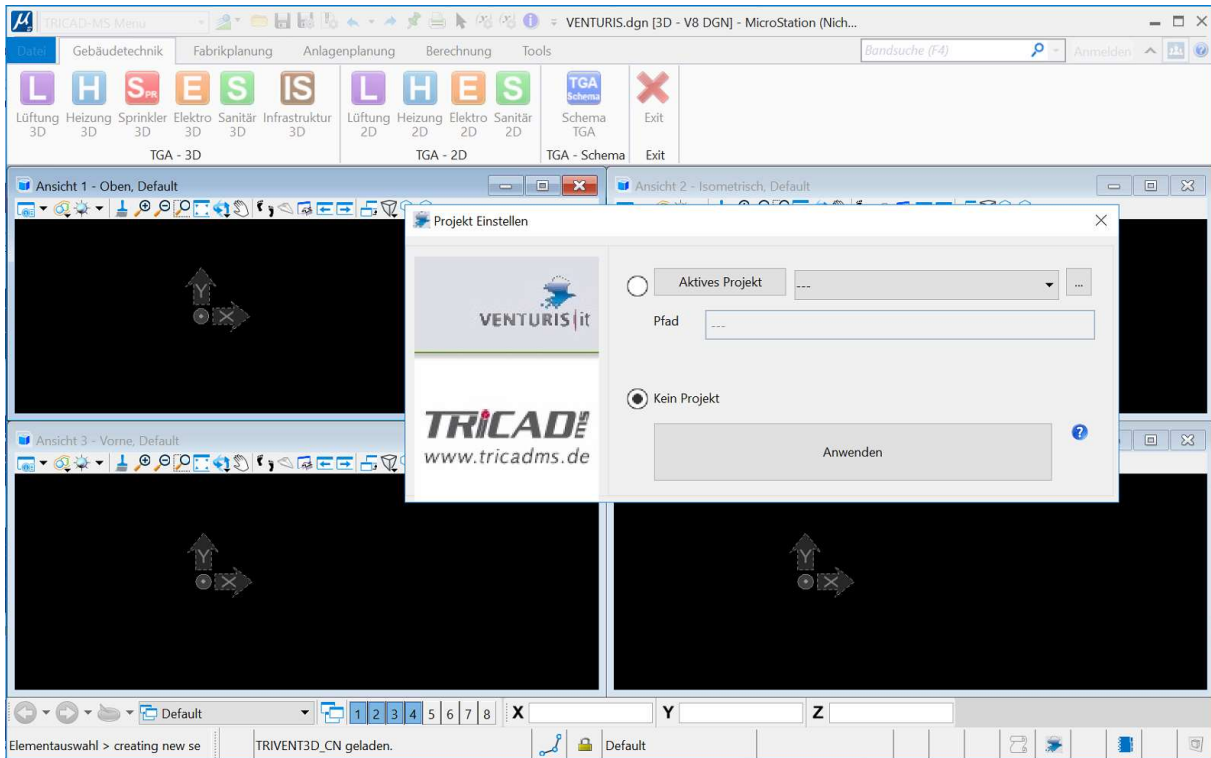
TRICAD-MS Menu
VENTURIS.dgn [3D - V8 DGN] - MicroStation (Nich...
Datei Gebäudetechnik Fabrikplanung Anlagenplanung Berechnung Tools
Bandsuche (F4)
Anmelden

L H S E S IS
Lüftung 3D Heizung 3D Sprinkler 3D Elektro 3D Sanitär 3D Infrastruktur 3D
TGA - 3D
L H E S
Lüftung 2D Heizung 2D Elektro 2D Sanitär 2D
TGA - 2D
TGA Schema
Schema TGA
TGA - Schema
Exit
Exit

Ansicht 1 - Oben, Default
Ansicht 2 - Isometrisch, Default
Ansicht 3 - Vorne, Default

Projekt Einstellen
VENTURIS|it
TRICAD MS
www.tricadms.de
Aktives Projekt
---
...
Pfad
---
Kein Projekt
Anwenden

Default
1 2 3 4 5 6 7 8
X
Y
Z
Elementauswahl > creating new se
TRIVENT3D_CN geladen.
Default